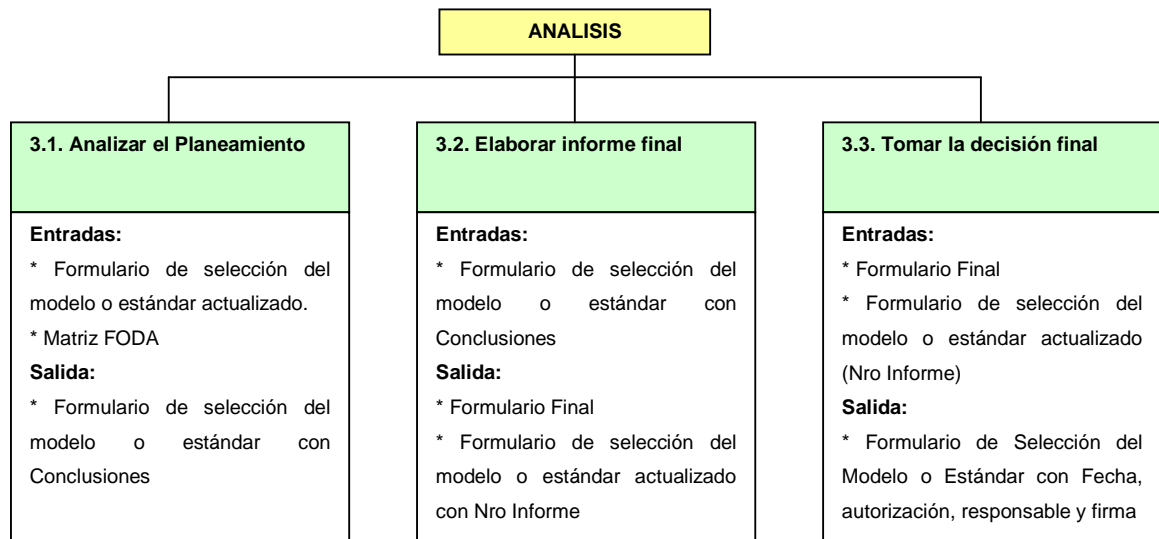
ANALISIS

3.1. Analizar el Planeamiento

Entradas:
* Formulario de selección del modelo o estándar actualizado.
* Matriz FODA
Salida:
* Formulario de selección del modelo o estándar con Conclusiones

3.2. Elaborar informe final

Entradas:
* Formulario de selección del modelo o estándar con Conclusiones
Salida:
* Formulario Final
* Formulario de selección del modelo o estándar actualizado con Nro Informe

3.3. Tomar la decisión final

Entradas:
* Formulario Final
* Formulario de selección del modelo o estándar actualizado (Nro Informe)
Salida:
* Formulario de Selección del Modelo o Estándar con Fecha, autorización, responsable y firma